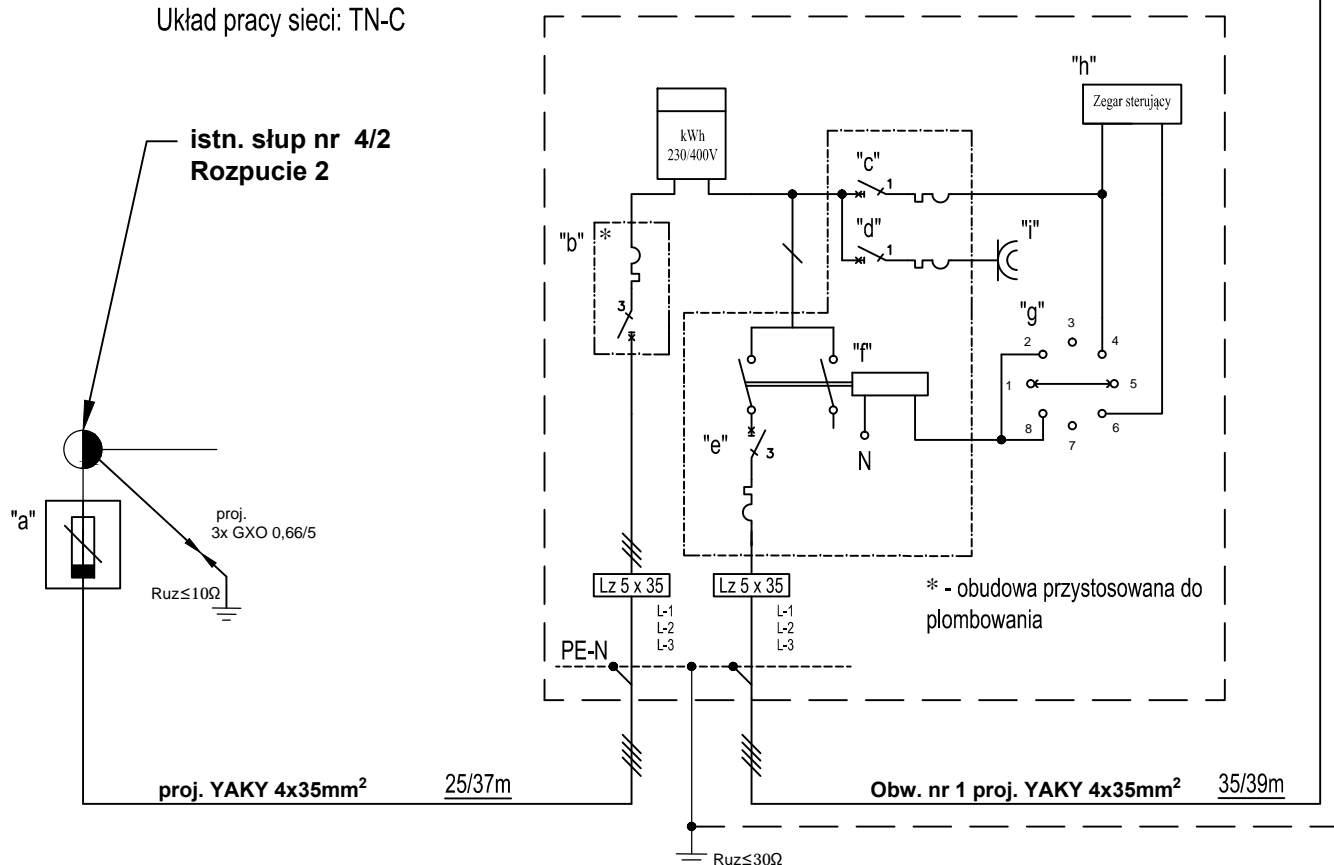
Układ pracy sieci: TN-C

istn. słup nr 4/2
Rozpucie 2

"a"

proj.
3x GXO 0,66/5

Ruz≤10Ω

"b" *

3

kWh
230/400V

"c"

1

"d"

1

"i"

"h"

Zegar sterujący

"g"

3

2

4

1

5

8

7

6

"f"

N

"e"

3

Lz 5 x 35

L-1
L-2
L-3

Lz 5 x 35

L-1
L-2
L-3

* - obudowa przystosowana do plombowania

PE-N

proj. YAKY 4x35mm$^2$

25/37m

Obw. nr 1 proj. YAKY 4x35mm$^2$

35/39m

Ruz≤30Ω